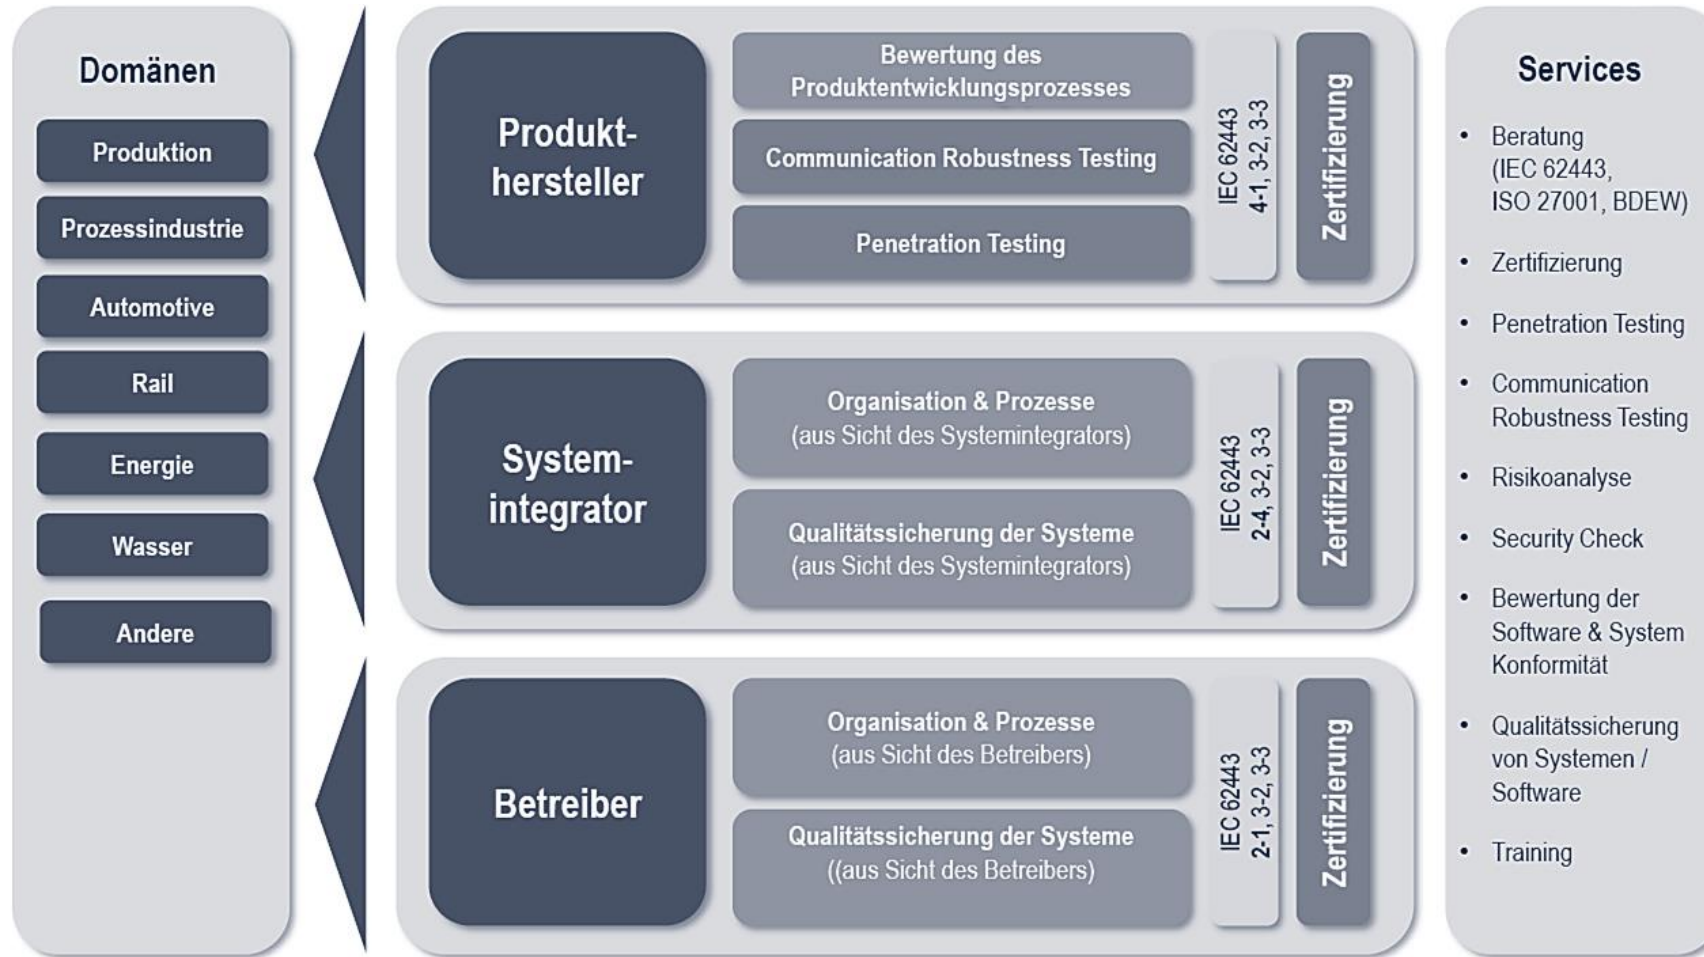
Domänen

Produktion

Prozessindustrie

Automotive

Rail

Energie

Wasser

Andere

Produkthersteller

Bewertung des Produktentwicklungsprozesses

Communication Robustness Testing

Penetration Testing

IEC 62443 4-1, 3-2, 3-3

Zertifizierung

Systemintegrator

Organisation & Prozesse (aus Sicht des Systemintegrators)

Qualitätssicherung der Systeme (aus Sicht des Systemintegrators)

IEC 62443 2-4, 3-2, 3-3

Zertifizierung

Betreiber

Organisation & Prozesse (aus Sicht des Betreibers)

Qualitätssicherung der Systeme ((aus Sicht des Betreibers)

IEC 62443 2-1, 3-2, 3-3

Zertifizierung

Services

• Beratung (IEC 62443, ISO 27001, BDEW)

• Zertifizierung

• Penetration Testing

• Communication Robustness Testing

• Risikoanalyse

• Security Check

• Bewertung der Software & System Konformität

• Qualitätssicherung von Systemen / Software

• Training